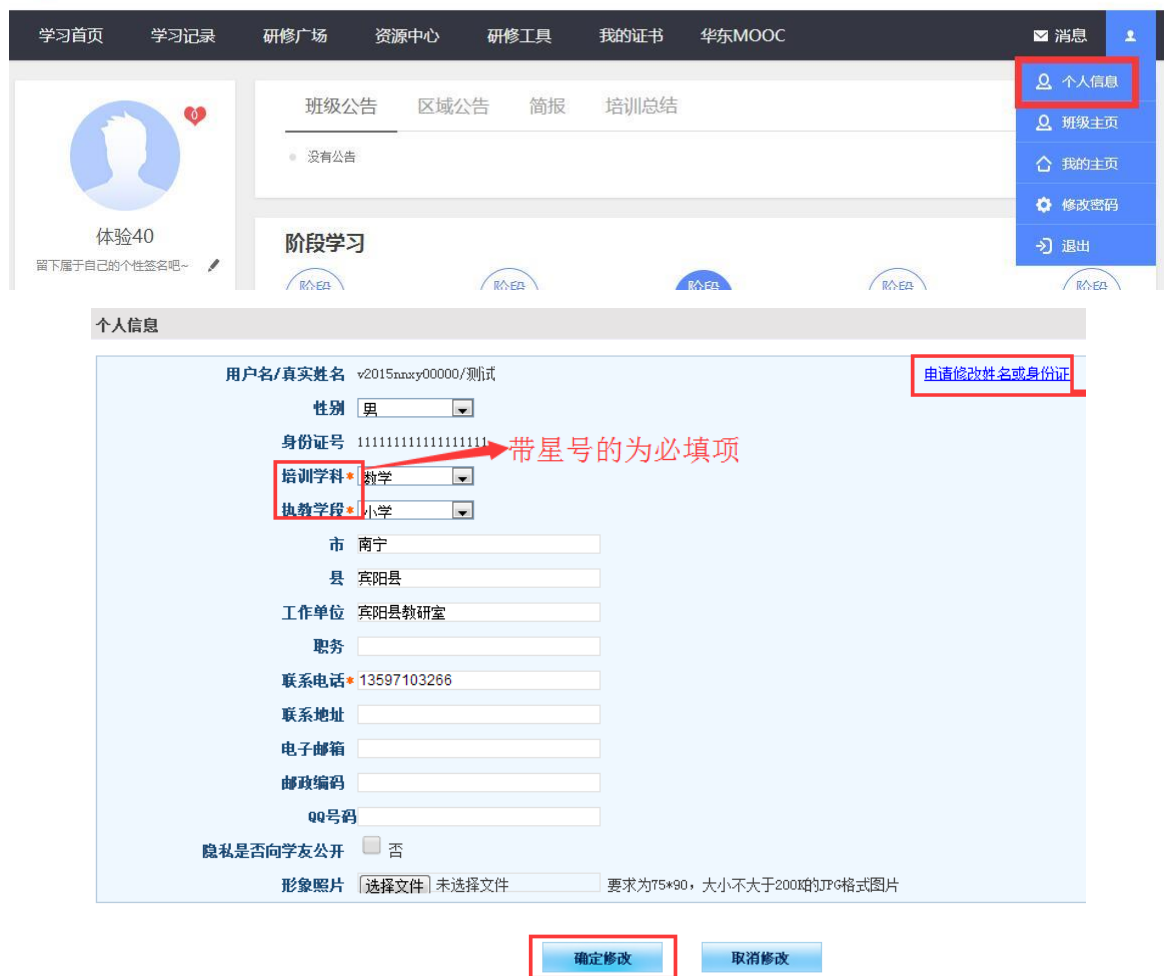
学习首页 学习记录 研修广场 资源中心 研修工具 我的证书 华东MOOC 消息

个人信息
班级主页
我的主页
修改密码
退出

0

体验40
留下属于自己的个性签名吧~

班级公告 区域公告 简报 培训总结

没有公告

阶段学习

阶段 阶段 阶段 阶段 阶段

个人信息

用户名/真实姓名 v2015nnxy00000/测试
申请修改姓名或身份证
性别 男
身份证号 11111111111111111
带星号的为必填项
培训学科* 数学
执教学段* 小学
市 南宁
县 宾阳县
工作单位 宾阳县教研室
职务
联系电话* 13597103266
联系地址
电子邮箱
邮政编码
QQ号码
隐私是否向学友公开 否
形象照片 选择文件 未选择文件 要求为75*90，大小不大于200K的JPG格式图片

确定修改 取消修改